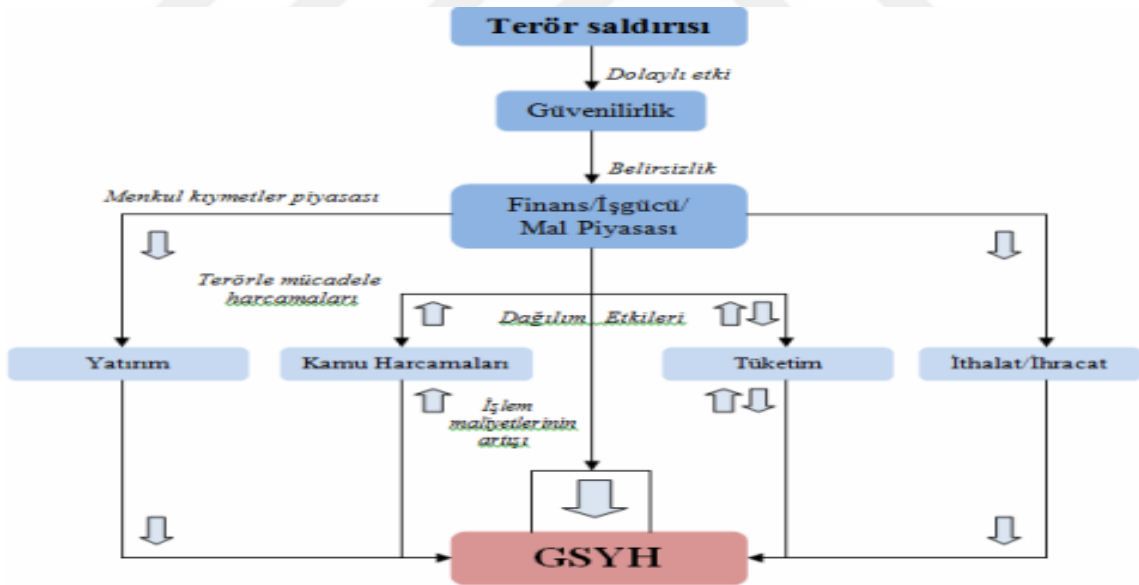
Terör saldırısı

Dolaylı etki

Güvenilirlik

Belirsizlik

Menkul kıymetler piyasası

Finans/İşgücü/ Mal Piyasası

Terörle mücadele harcamaları

Dağılım Etkileri

Yatırım

Kamu Harcamaları

Tüketim

İthalat/İhracat

İşlem maliyetlerinin artışı

GSYH